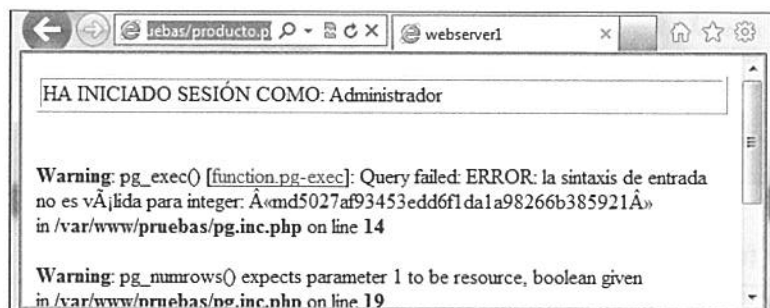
uebas/producto.p

webserver1

HA INICIADO SESIÓN COMO: Administrador

**Warning**: pg_exec() [function.pg-exec]: Query failed: ERROR: la sintaxis de entrada no es vÃ¡lida para integer: Â«md5027af93453edd6f1da1a98266b385921Â» in **/var/www/pruebas/pg.inc.php** on line **14**

**Warning**: pg_numrows() expects parameter 1 to be resource, boolean given in **/var/www/pruebas/pg.inc.php** on line **19**